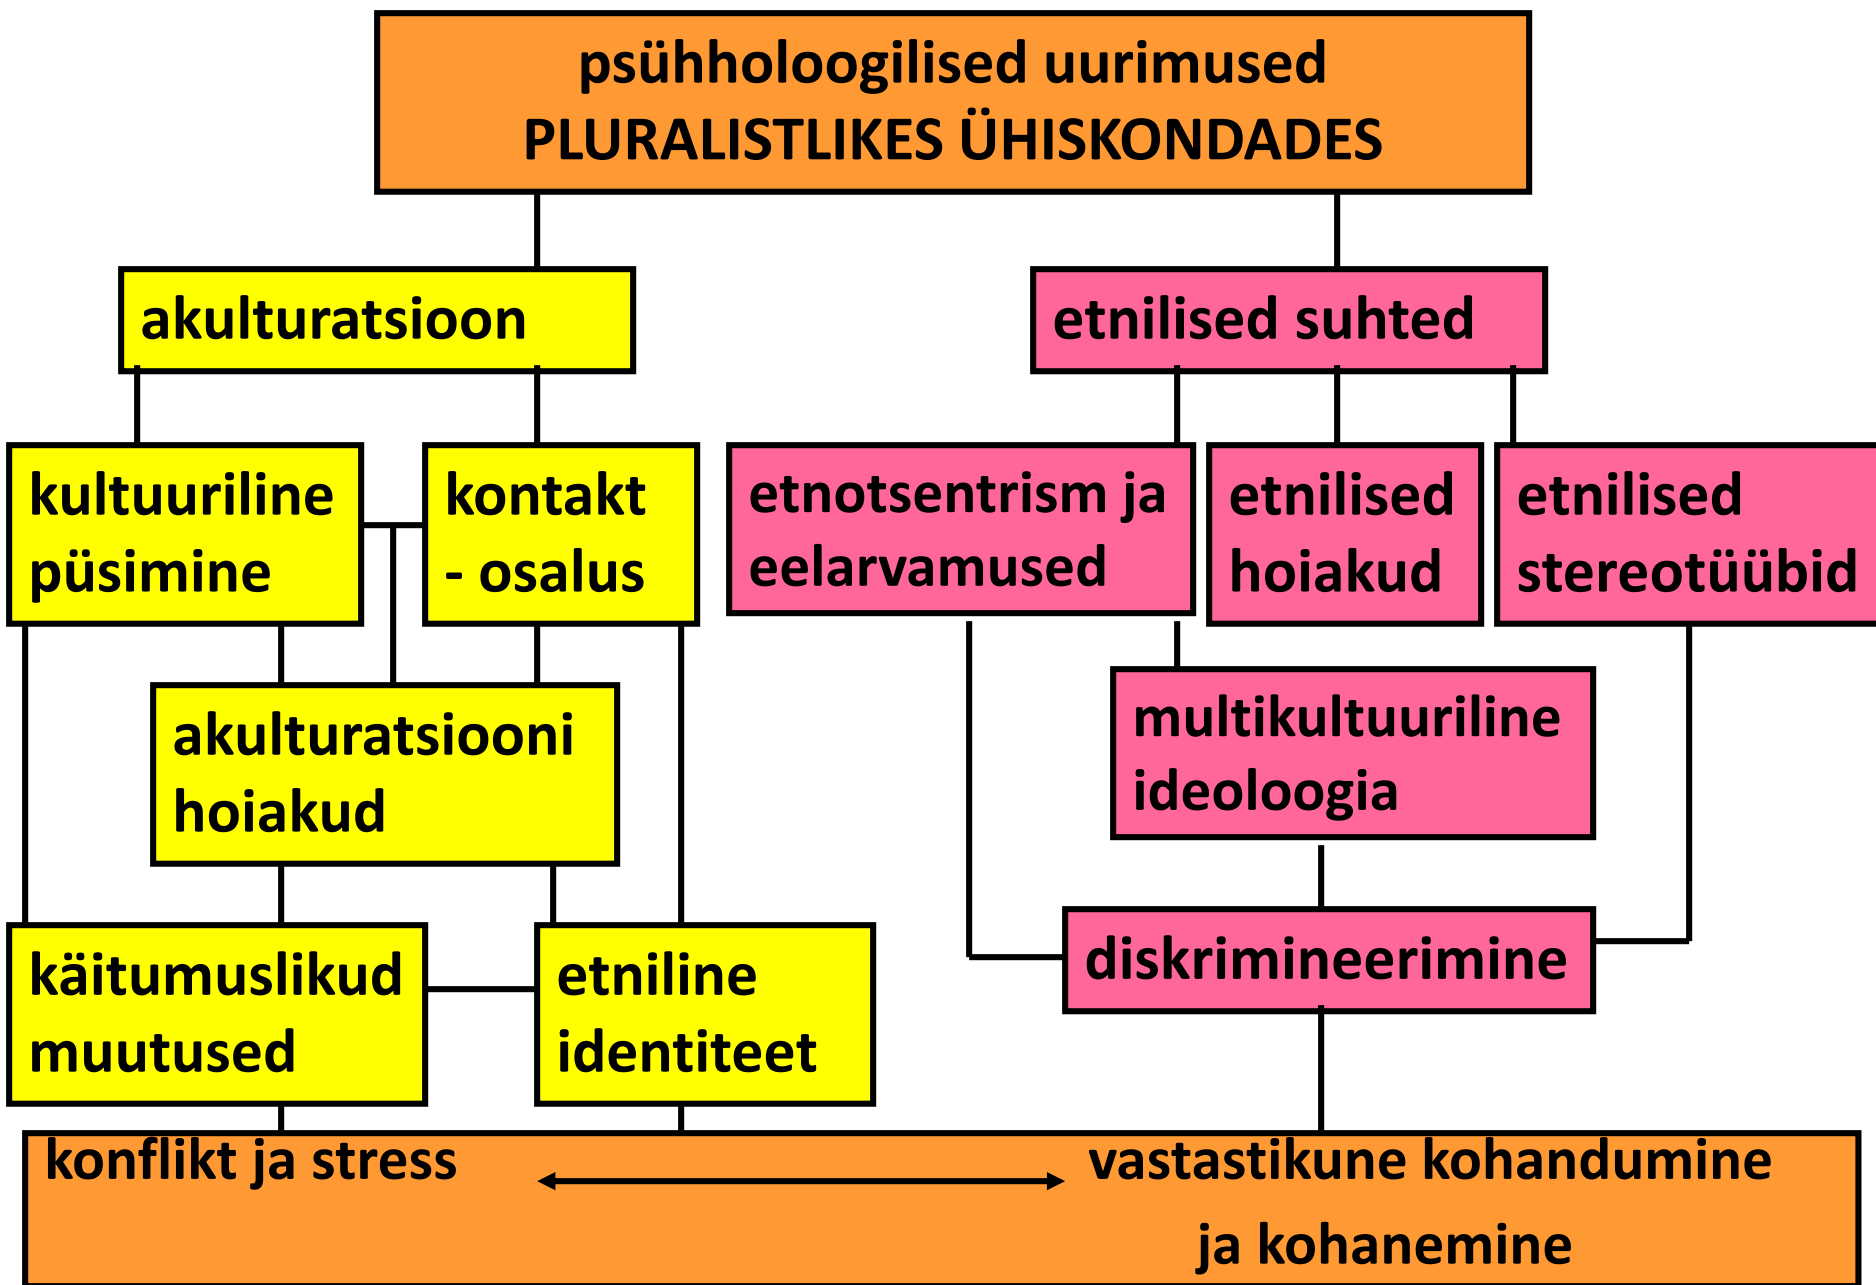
psühholoogilised uurimused
PLURALISTLIKES ÜHISKONDADES

akulturatsioon

etnilised suhted

kultuuriline püsimine

kontakt - osalus

etnotsentrism ja eelarvamused

etnilised hoiakud

etnilised stereotüübid

akulturatsiooni hoiakud

multikultuuriline ideoloogia

käitumuslikud muutused

etniline identiteet

diskrimineerimine

konflikt ja stress

vastastikune kohandumine ja kohanemine